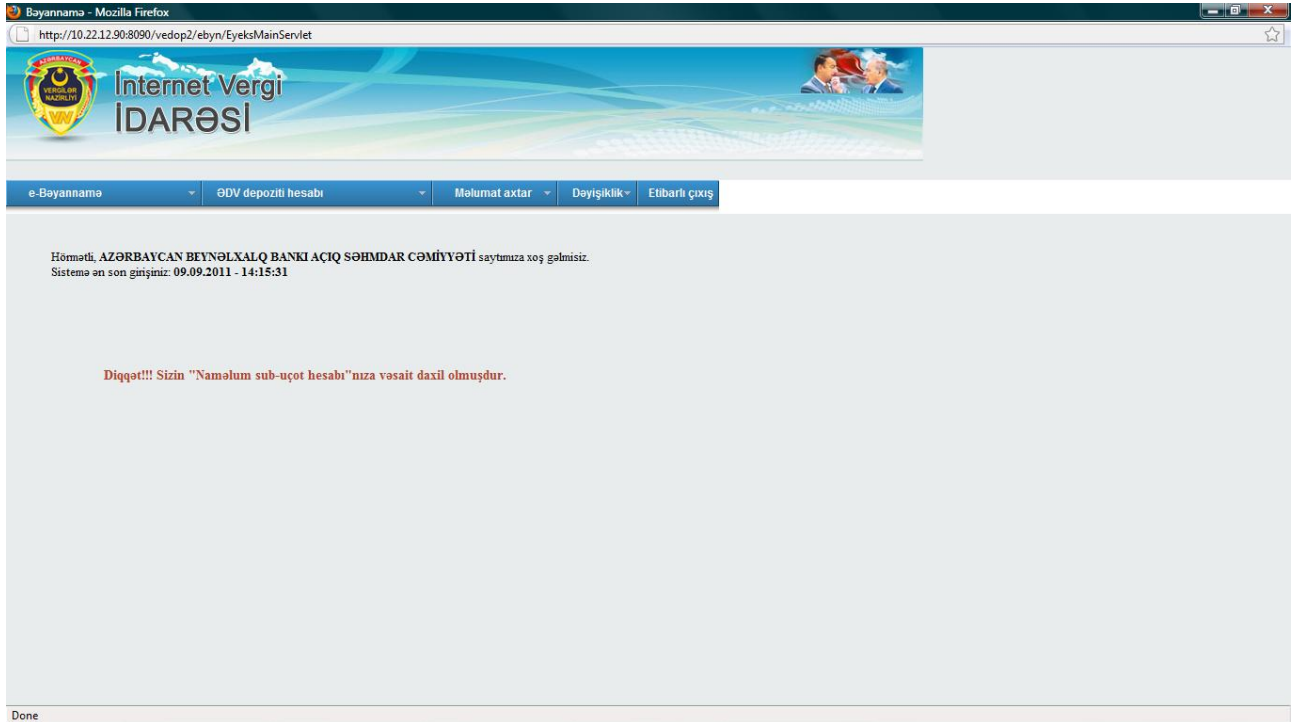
Bəyannamə - Mozilla Firefox

http://10.22.12.90:8090/vedop2/ebyn/EyeksMainServlet

AZƏRBAYCAN VERGİLƏR NAZİRLİYİ VN

İnternet Vergi İDARƏSİ

e-Bəyannamə | ƏDV depoziti hesabı | Məlumat axtar | Dəyişiklik | Etibarlı çıxış

Hörmətli, AZƏRBAYCAN BEYNƏLXALQ BANKI AÇIQ SƏHMDAR CƏMİYYƏTİ saytımıza xoş gəlmisiz.
Sistemə ən son girişiniz: 09.09.2011 - 14:15:31

Diqqət!!! Sizin "Naməlum sub-uçot hesabı"nıza vəsait daxil olmuşdur.

Done